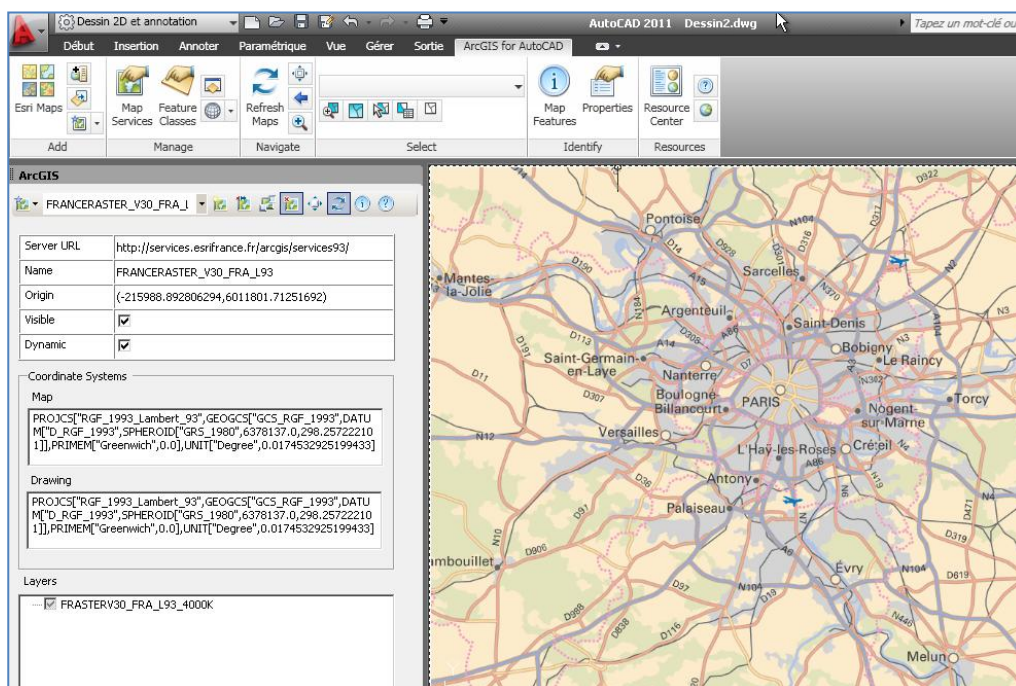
Dessin 2D et annotation
AutoCAD 2011 Dessin2.dwg
Tapez un mot-clé ou

Début Insertion Annoter Paramétrique Vue Gérer Sortie ArcGIS for AutoCAD

Esri Maps
Add
Map Services
Feature Classes
Manage
Refresh Maps
Navigate
Select
Map Features
Properties
Identify
Resource Center
Resources

ArcGIS
FRANCERASTER_V30_FRA_L

| Server URL | http://services.esrifrance.fr/arcgis/services93/ |
|---|---|
| Name | FRANCERASTER_V30_FRA_L93 |
| Origin | (-215988.892806294,6011801.71251692) |
| Visible | ☑ |
| Dynamic | ☑ |

Coordinate Systems
Map
PROJCS["RGF_1993_Lambert_93",GEOGCS["GCS_RGF_1993",DATUM["D_RGF_1993",SPHEROID["GRS_1980",6378137.0,298.257222101]],PRIMEM["Greenwich",0.0],UNIT["Degree",0.0174532925199433]
Drawing
PROJCS["RGF_1993_Lambert_93",GEOGCS["GCS_RGF_1993",DATUM["D_RGF_1993",SPHEROID["GRS_1980",6378137.0,298.257222101]],PRIMEM["Greenwich",0.0],UNIT["Degree",0.0174532925199433]

Layers
FRASTERV30_FRA_L93_4000K

Pontoise
Mantes-la-Jolie
Sarcelles
Argenteuil
Saint-Denis
Bobigny
Le Raincy
Saint-Germain-en-Laye
Nanterre
Boulogne-Billancourt
PARIS
Nogent-sur-Marne
Torcy
Versailles
L'Haÿ-les-Roses
Créteil
Antony
Palaiseau
Rambouillet
Évry
Melun
D922 N104 D316 N370 A104 N3 A15 N184 D190 D14 D928 D113 A86 D191 A14 D7 D11 D307 N12 N302 D36 N118 D91 N10 D906 D97 N104 D19 D988 D838 D116 N449 D319 D619 N4 D471 N20 N6 A6 A86 N2 N17 A3 D205 N1